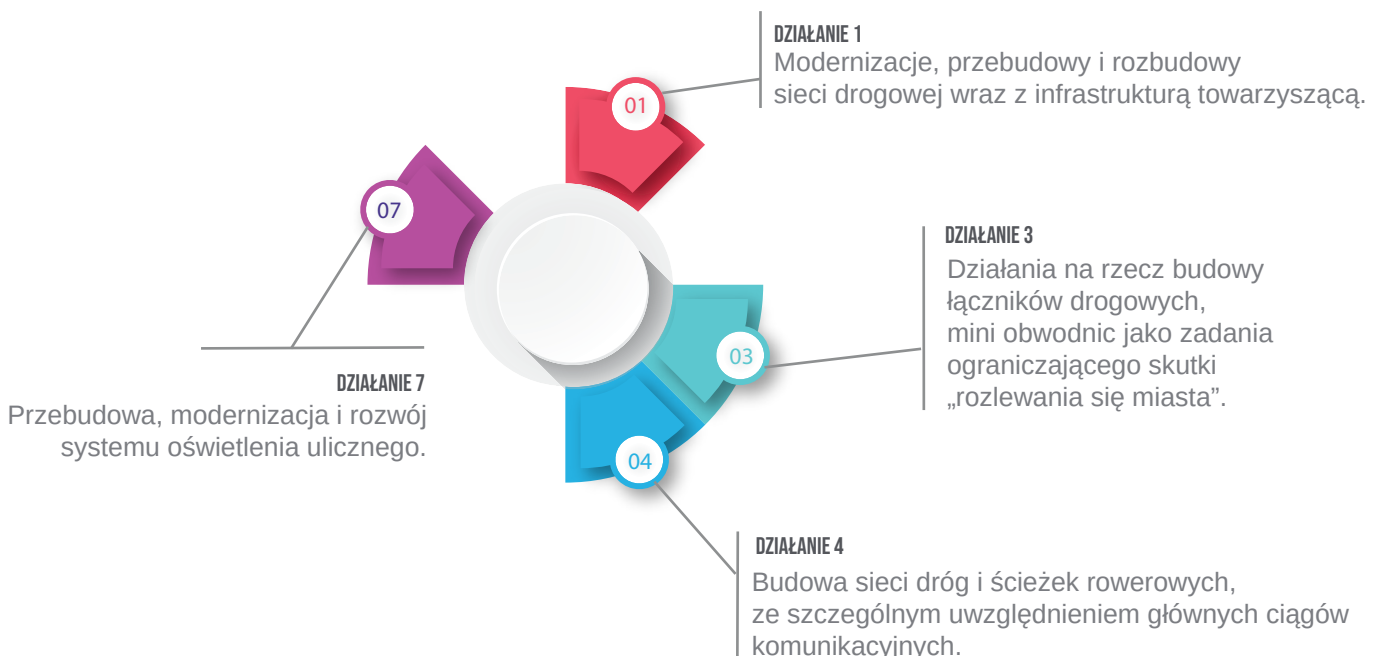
DZIAŁANIE 1
Modernizacje, przebudowy i rozbudowy sieci drogowej wraz z infrastrukturą towarzyszącą.

01

07

DZIAŁANIE 3
Działania na rzecz budowy łączników drogowych, mini obwodnic jako zadania ograniczającego skutki „rozlewania się miasta”.

03

DZIAŁANIE 7
Przebudowa, modernizacja i rozwój systemu oświetlenia ulicznego.

04

DZIAŁANIE 4
Budowa sieci dróg i ścieżek rowerowych, ze szczególnym uwzględnieniem głównych ciągów komunikacyjnych.